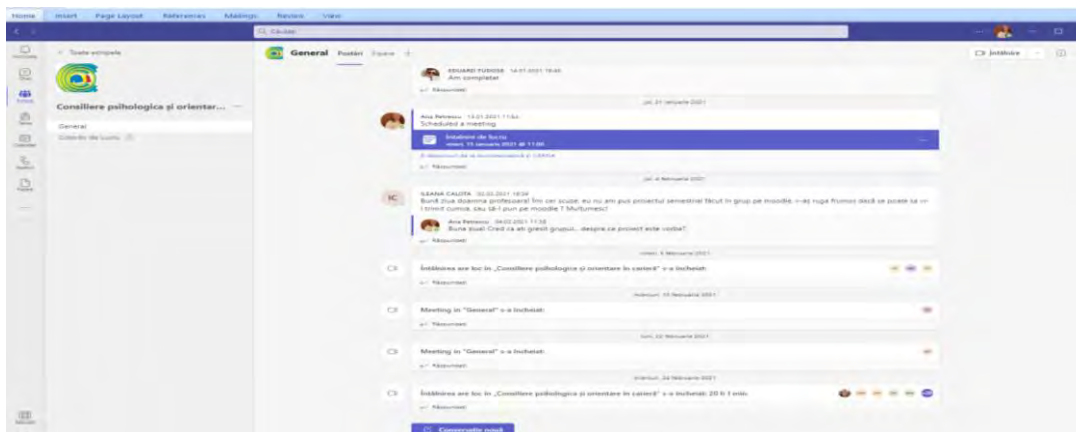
Home Insert Page Layout References Mailings Review View

Căutați

Întâlnire

< Toate echipele

Consiliere psihologica și orientar... ···

General

Cabinetul de Lucru

General Postări Fișiere +

EDUARD TUDOSE 14.01.2021 18:48
Am completat

Răspundeți

joi, 21 ianuarie 2021

Ana Petrescu 14.01.2021 11:54
Scheduled a meeting

Întâlnire de lucru
vineri, 15 ianuarie 2021 @ 11:00

Răspundeți

joi, 4 februarie 2021

IC ILEANA CALOTA 03.02.2021 18:59
Bună ziua doamna profesoara! Îmi cer scuze, eu nu am pus proiectul semestrial făcut în grup pe moodle, v-aș ruga frumos dacă se poate sa vi-l trimit cumva, sau să-l pun pe moodle ? Mulțumesc!

Ana Petrescu 04.02.2021 11:58
Buna ziua! Cred ca ati gresit grupul... despre ce proiect este vorba?

Răspundeți

vineri, 5 februarie 2021

Întâlnirea are loc în „Consiliere psihologica și orientare în carieră" s-a încheiat

Răspundeți

miercuri, 10 februarie 2021

Meeting in "General" s-a încheiat

Răspundeți

luni, 22 februarie 2021

Meeting in "General" s-a încheiat

Răspundeți

miercuri, 24 februarie 2021

Întâlnirea are loc în „Consiliere psihologica și orientare în carieră" s-a încheiat: 20 h 1 min

Răspundeți

Conversație nouă